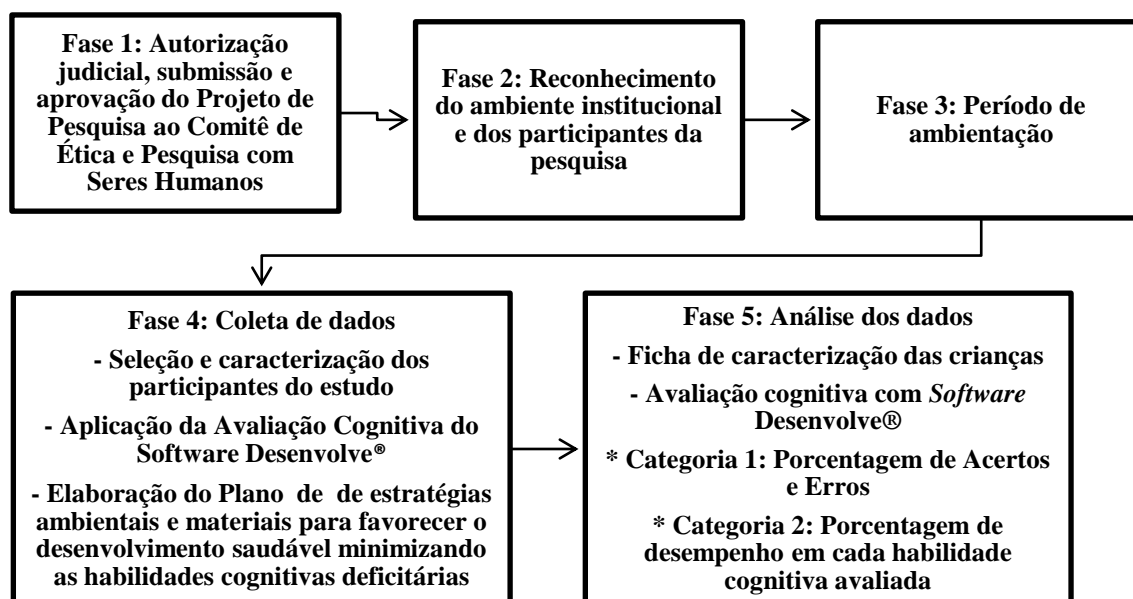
Fase 1: Autorização judicial, submissão e aprovação do Projeto de Pesquisa ao Comitê de Ética e Pesquisa com Seres Humanos

Fase 2: Reconhecimento do ambiente institucional e dos participantes da pesquisa

Fase 3: Período de ambientação

Fase 4: Coleta de dados

- Seleção e caracterização dos participantes do estudo

- Aplicação da Avaliação Cognitiva do Software Desenvolve®

- Elaboração do Plano de de estratégias ambientais e materiais para favorecer o desenvolvimento saudável minimizando as habilidades cognitivas deficitárias

Fase 5: Análise dos dados

- Ficha de caracterização das crianças

- Avaliação cognitiva com *Software* Desenvolve®

* Categoria 1: Porcentagem de Acertos e Erros

* Categoria 2: Porcentagem de desempenho em cada habilidade cognitiva avaliada